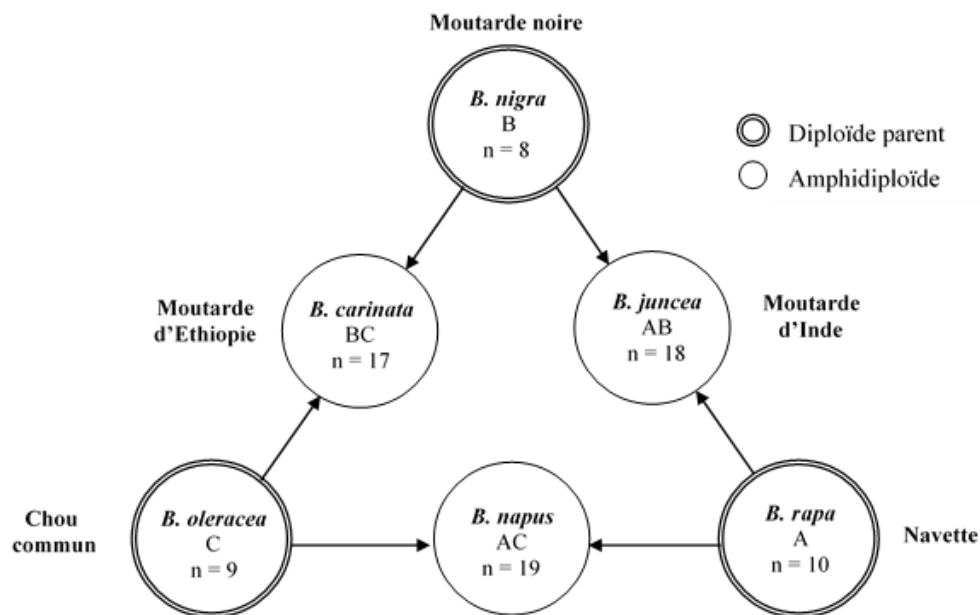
Moutarde noire

B. nigra
B
n = 8

Diploïde parent
Amphidiploïde

Moutarde d'Ethiopie

B. carinata
BC
n = 17

B. juncea
AB
n = 18

Moutarde d'Inde

Chou commun

B. oleracea
C
n = 9

B. napus
AC
n = 19

B. rapa
A
n = 10

Navette